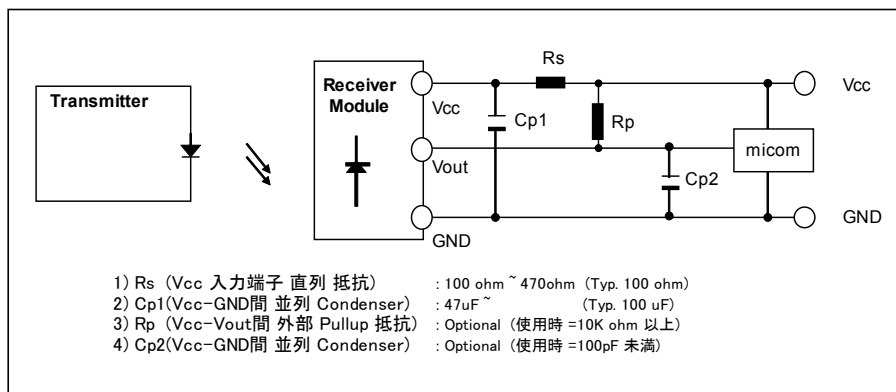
Transmitter

Receiver Module

Vcc

Vout

GND

Cp1

Rs

Rp

Cp2

micom

Vcc

GND

1) Rs (Vcc 入力端子 直列 抵抗) : 100 ohm ~ 470ohm (Typ. 100 ohm)
2) Cp1(Vcc-GND間 並列 Condenser) : 47uF ~ (Typ. 100 uF)
3) Rp (Vcc-Vout間 外部 Pullup 抵抗) : Optional (使用時 =10K ohm 以上)
4) Cp2(Vcc-GND間 並列 Condenser) : Optional (使用時 =100pF 未満)